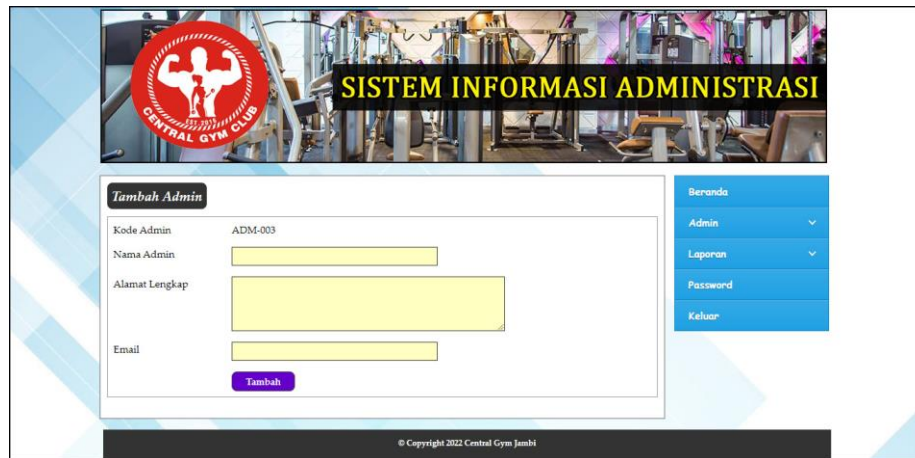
EST. 2015
CENTRAL GYM CLUB

SISTEM INFORMASI ADMINISTRASI

Tambah Admin

Kode Admin ADM-003

Nama Admin

Alamat Lengkap

Email

Tambah

Beranda
Admin
Laporan
Password
Keluar

© Copyright 2022 Central Gym Jambi